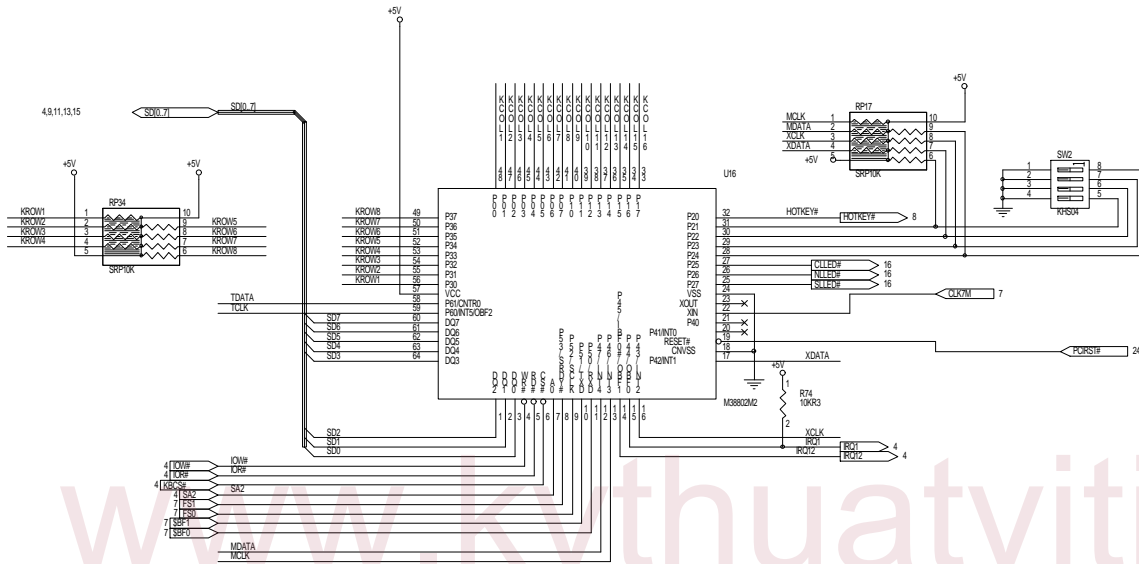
+5V

4,9,11,13,15

SD[0..7]

SD[0..7]

+5V

+5V

RP34

KROW1 1
KROW2 2
KROW3 3
KROW4 4
5

10
9 KROW5
8 KROW6
7 KROW7
6 KROW8

SRP10K

KCOL1 KCOL2 KCOL3 KCOL4 KCOL5 KCOL6 KCOL7 KCOL8 KCOL9 KCOL10 KCOL11 KCOL12 KCOL13 KCOL14 KCOL15 KCOL16

48 47 46 45 44 43 42 41 40 39 38 37 36 35 34 33

P00 P01 P02 P03 P04 P05 P06 P07 P10 P11 P12 P13 P14 P15 P16 P17

U16

+5V

MCLK 1
MDATA 2
XCLK 3
XDATA 4
+5V 5

RP17

10
9
8
7
6

SRP10K

SW2

1
2
3
4

8
7
6
5

KHS04

KROW8 49 P37
KROW7 50 P36
KROW6 51 P35
KROW5 52 P34
KROW4 53 P33
KROW3 54 P32
KROW2 55 P31
KROW1 56 P30
57 VCC
TDATA 58 P61/CNTR0
TCLK 59 P60/INT5/OBF2
SD7 60 DQ7
SD6 61 DQ6
SD5 62 DQ5
SD4 63 DQ4
SD3 64 DQ3

P20 32 HOTKEY# HOTKEY# 8
P21 31
P22 30
P23 29
P24 28
P25 27 CLLED# 16
P26 26 NLLED# 16
P27 25 SLLED# 16
VSS 24
XOUT 23
XIN 22 CLK7M 7
P40 21
P41/INT0 20
RESET# 19
CNVSS 18 PCIRST# 24
P42/INT1 17 XDATA

P45/OBF1

P53/SCLK P52/SRDY P51/TXD P50/RXD P47/SRDY P46/IBF P44/OBF P43/IBF

DQ2 DQ1 DQ0 W# R# S# A0

1 2 3 4 5 6 7 8 9 10 11 12 13 14 15 16

M38802M2

+5V

1
R74
10KR3
2

XCLK
IRQ1 IRQ1 4
IRQ12 IRQ12 4

SD2
SD1
SD0

4 IOW# IOW#
4 IOR# IOR#
4 KBCS#
SA2
4 SA2
7 FST
7 FS0
7 SBF1
7 SBF0

MDATA
MCLK

www.kythuatviti